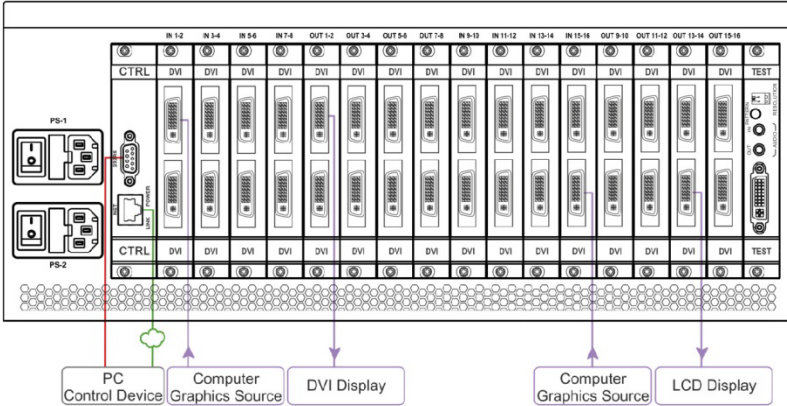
IN 1-2 IN 3-4 IN 5-6 IN 7-8 OUT 1-2 OUT 3-4 OUT 5-6 OUT 7-8 IN 9-10 IN 11-12 IN 13-14 IN 15-16 OUT 9-10 OUT 11-12 OUT 13-14 OUT 15-16

CTRL DVI DVI DVI DVI DVI DVI DVI DVI DVI DVI DVI DVI DVI DVI DVI DVI TEST

PS-1

PS-2

LINK POWER

CTRL DVI DVI DVI DVI DVI DVI DVI DVI DVI DVI DVI DVI DVI DVI DVI DVI TEST

PC Control Device

Computer Graphics Source

DVI Display

Computer Graphics Source

LCD Display